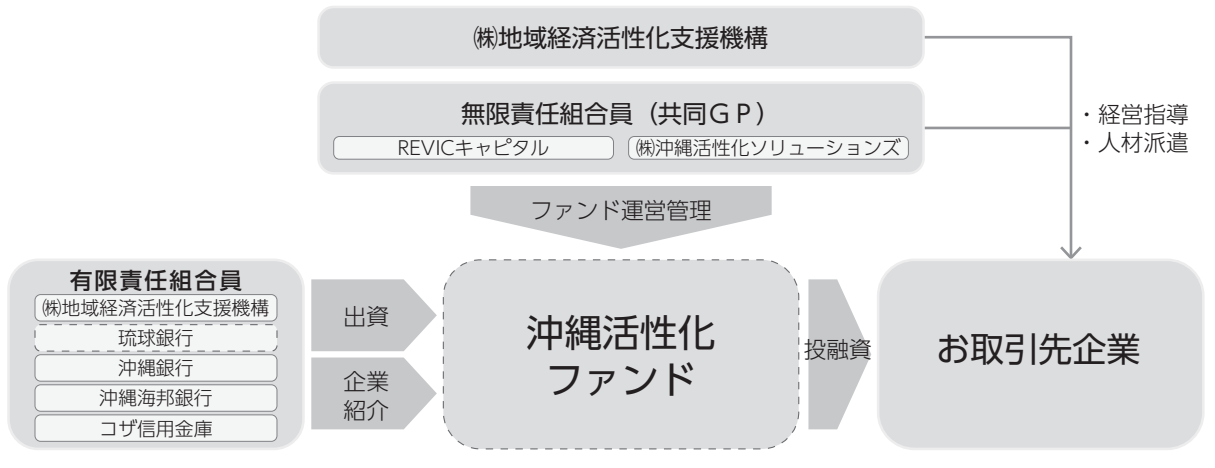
㈱地域経済活性化支援機構

無限責任組合員（共同ＧＰ）
REVICキャピタル
㈱沖縄活性化ソリューションズ

・経営指導
・人材派遣

ファンド運営管理

有限責任組合員
㈱地域経済活性化支援機構
琉球銀行
沖縄銀行
沖縄海邦銀行
コザ信用金庫

出資

企業紹介

沖縄活性化ファンド

投融資

お取引先企業